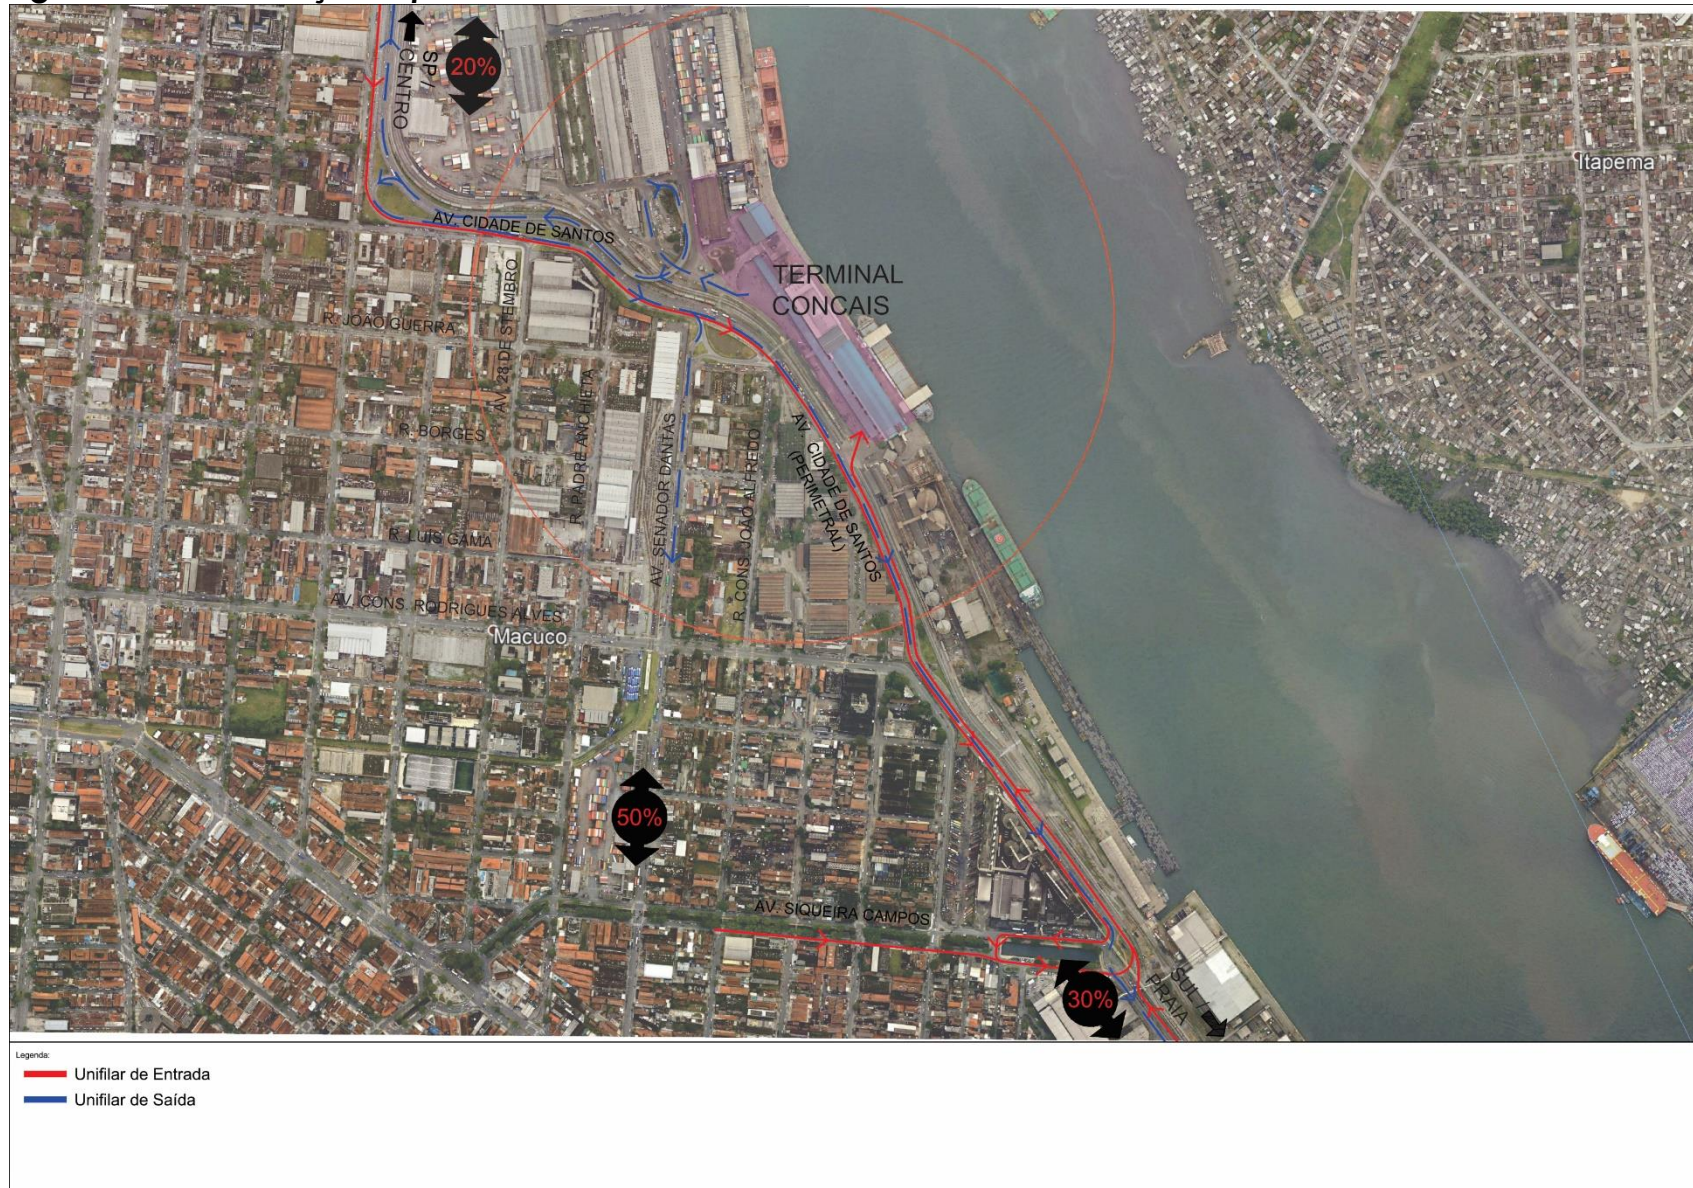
SP / CENTRO

20%

Itapema

AV. CIDADE DE SANTOS

TERMINAL CONCAIS

R. JOÃO GUERRA

AV. 28 DE SETEMBRO

R. BORGES

R. PADRE ANCHIETA

AV. SENADOR DANTAS

R. CONS. JOÃO ALFREDO

AV. CIDADE DE SANTOS (PERIMETRAL)

R. LUIS GAMA

AV. CONS. RODRIGUES ALVES

Macuco

50%

AV. SIQUEIRA CAMPOS

30%

SUL / PRAIA

Legenda:
Unifilar de Entrada
Unifilar de Saída